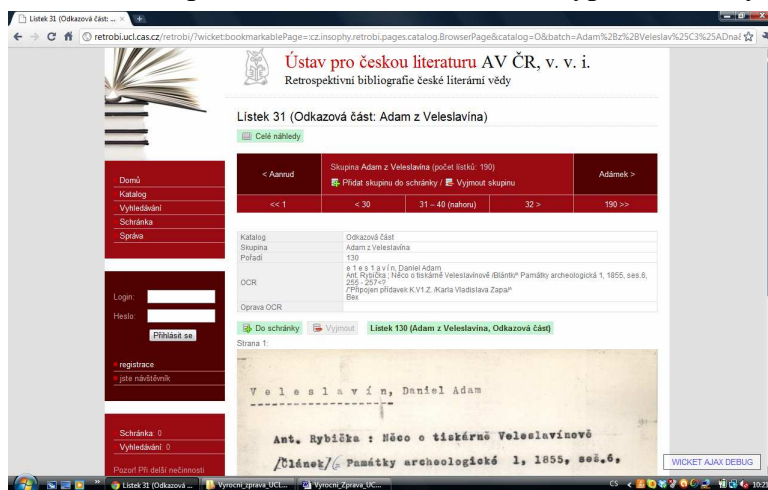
Lístek 31 (Odkazová část: ... ×

retrobi.ucl.cas.cz/retrobi/?wicket:bookmarkablePage=:cz.insophy.retrobi.pages.catalog.BrowserPage&catalog=O&batch=Adam%2Bz%2BVeleslav%25C3%25ADna

Ústav pro českou literaturu AV ČR, v. v. i.
Retrospektivní bibliografie české literární vědy

Lístek 31 (Odkazová část: Adam z Veleslavína)

Celé náhledy

Domů
Katalog
Vyhledávání
Schránka
Správa

| < Aanrud | Skupina Adam z Veleslavína (počet lístků: 190) Přidat skupinu do schránky / Vyjmout skupinu | Adámek > |
|---|---|---|
| << 1 | < 30 | 31 – 40 (nahoru) | 32 > | 190 >> |

| Katalog | Odkazová část |
|---|---|
| Skupina | Adam z Veleslavína |
| Pořadí | 130 |
| OCR | e l e s l a v í n, Daniel Adam Ant. Rybička : Něco o tiskárně Veleslavínově /Bĺánti/^ Památky archeologické 1, 1855, ses.6, 255 - 257<? /"Připojen přídavek K.V1.Z. /Karla Vladislava Zapa/" Bex |
| Oprava OCR | |

Login:
Heslo:
Přihlásit se

registrace
jste návštěvník

Do schránky   Vyjmout   Lístek 130 (Adam z Veleslavína, Odkazová část)

Strana 1:

V e l e s l a v í n, Daniel Adam

Ant. Rybička : Něco o tiskárně Veleslavínově

/Článek/ Památky archeologické 1, 1855, seš.6,

Schránka: 0
Vyhledávání: 0

Pozor! Při delší nečinnosti

WICKET AJAX DEBUG

Lístek 31 (Odkazová ...   Vyrocni_zprava_UCL...   Vyrocni_Zprava_UC...   CS   10:2